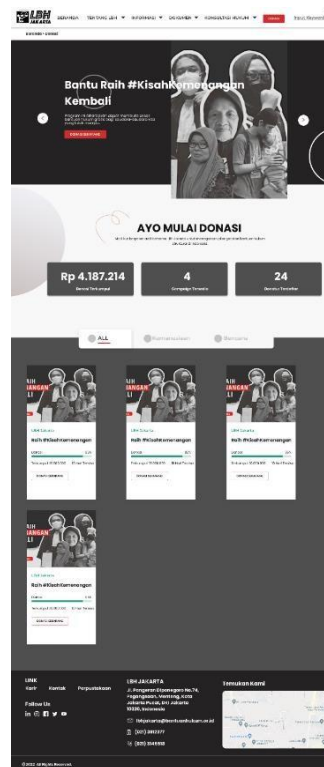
LBH JAKARTA

BERANDA TENTANG LBH ▾ INFORMASI ▾ DOKUMEN ▾ KONSULTASI HUKUM ▾ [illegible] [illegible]

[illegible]

Bantu Raih #KisahKemenangan Kembali

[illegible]

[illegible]

AYO MULAI DONASI

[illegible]

Rp 4.187.214
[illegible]

4
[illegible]

24
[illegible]

ALL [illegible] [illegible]

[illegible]
Raih #KisahKemenangan
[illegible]

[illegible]
Raih #KisahKemenangan
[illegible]

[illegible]
Raih #KisahKemenangan
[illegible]

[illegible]
Raih #KisahKemenangan
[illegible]

LINK
Karir Kontak Perpustakaan

Follow Us

LBH JAKARTA
Jl. Pangeran Diponegoro No.74, Pegangsaan, Menteng, Kota Jakarta Pusat, DKI Jakarta 10320, Indonesia

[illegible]
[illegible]
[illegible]

Temukan Kami

© 2022 All Rights Reserved.